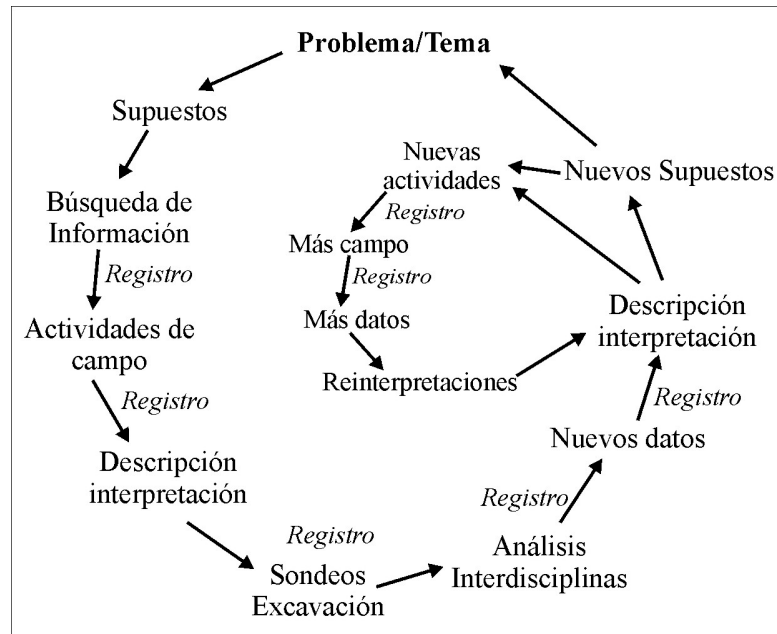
Problema/Tema

Supuestos

Búsqueda de Información

Registro

Actividades de campo

Registro

Descripción interpretación

Registro

Sondeos Excavación

Análisis Interdisciplinas

Registro

Nuevos datos

Registro

Descripción interpretación

Nuevos Supuestos

Nuevas actividades

Registro

Más campo

Registro

Más datos

Reinterpretaciones